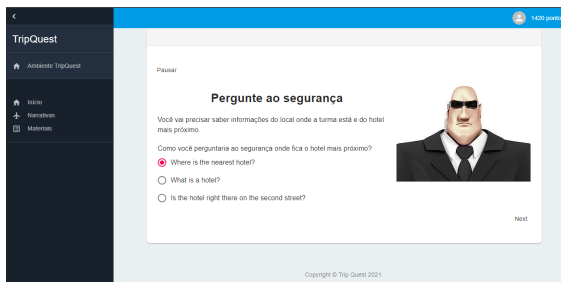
<

TripQuest

Ambiente TripQuest

Início
Narrativas
Materiais

1420 ponto

Pausar

Pergunte ao segurança

Você vai precisar saber informações do local onde a turma está e do hotel mais próximo.

Como você perguntaria ao segurança onde fica o hotel mais próximo?

Where is the nearest hotel?

What is a hotel?

Is the hotel right there on the second street?

Next

Copyright © Trip Quest 2021.